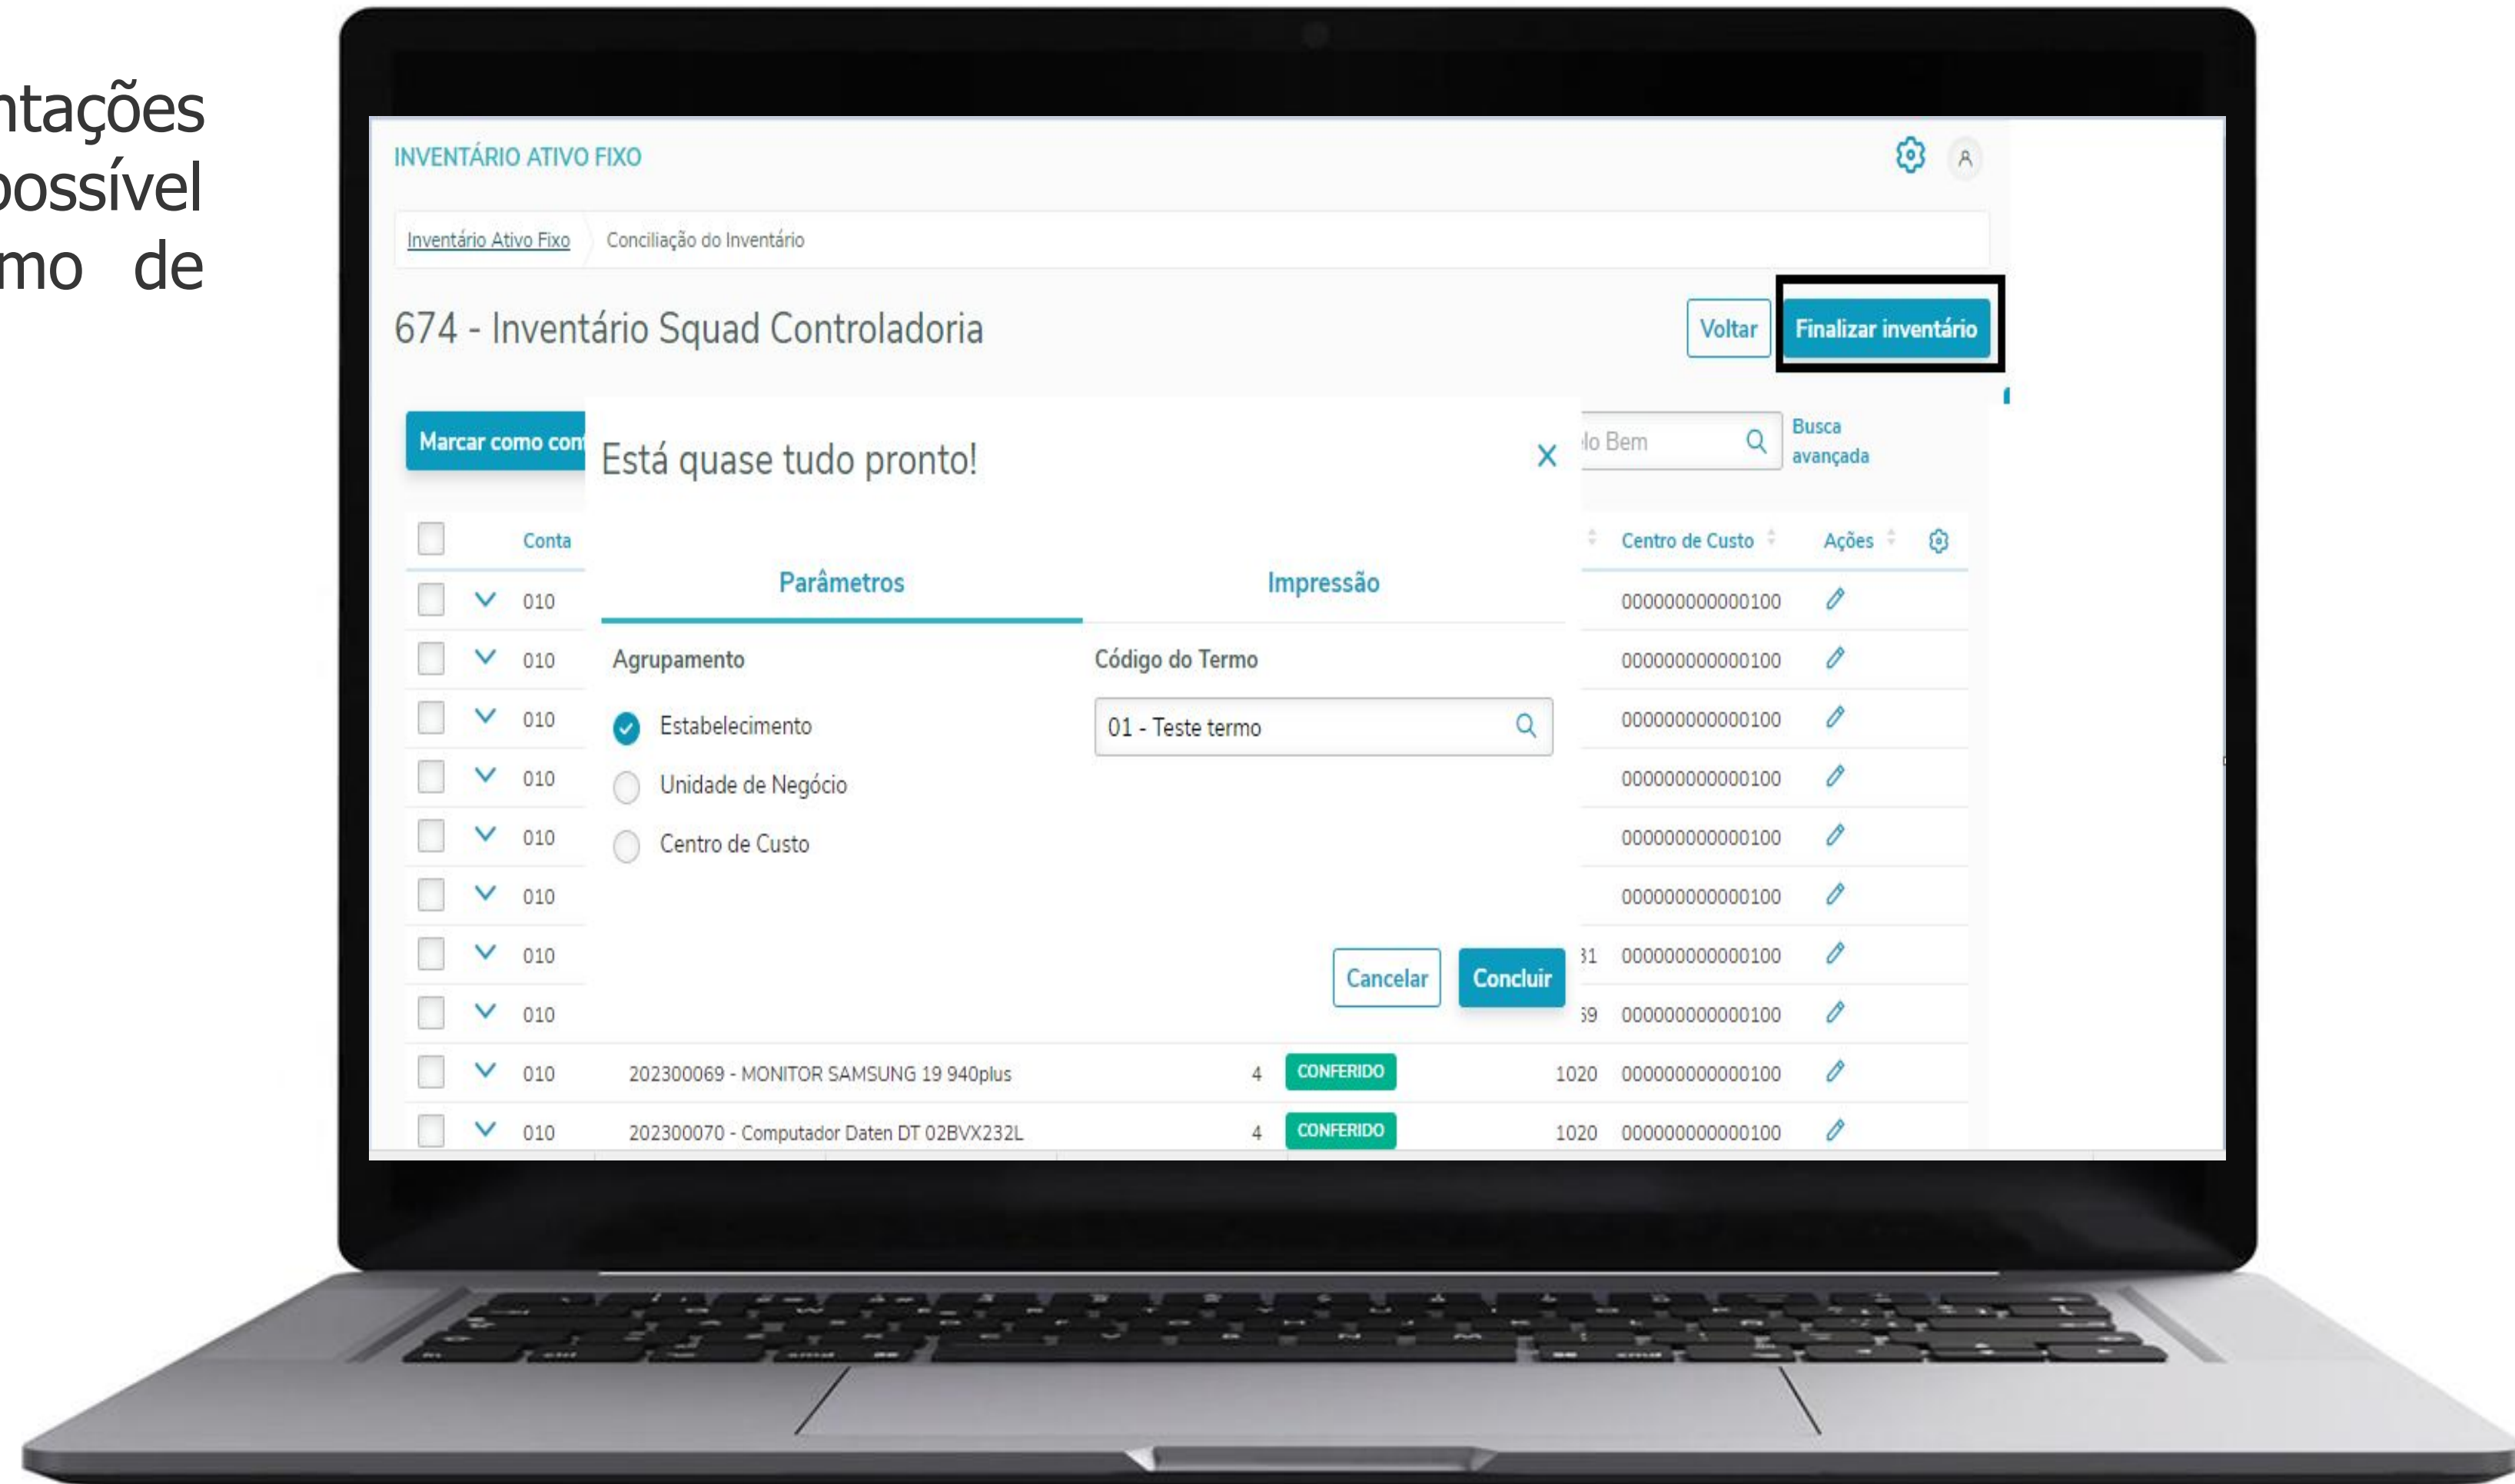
ntações
possível
mo de

INVENTÁRIO ATIVO FIXO

Inventário Ativo Fixo   Conciliação do Inventário

674 - Inventário Squad Controladoria

Voltar   Finalizar inventário

Marcar como con

lo Bem   Busca avançada

Conta

Centro de Custo   Ações

Está quase tudo pronto!

Parâmetros   Impressão

Agrupamento

Estabelecimento
Unidade de Negócio
Centro de Custo

Código do Termo

01 - Teste termo

Cancelar   Concluir

| | Conta | | | | | Centro de Custo |
|---|---|---|---|---|---|---|
| | 010 | | | | | 000000000000100 |
| | 010 | | | | | 000000000000100 |
| | 010 | | | | | 000000000000100 |
| | 010 | | | | | 000000000000100 |
| | 010 | | | | | 000000000000100 |
| | 010 | | | | | 000000000000100 |
| | 010 | | | | 31 | 000000000000100 |
| | 010 | | | | 59 | 000000000000100 |
| | 010 | 202300069 - MONITOR SAMSUNG 19 940plus | 4 | CONFERIDO | 1020 | 000000000000100 |
| | 010 | 202300070 - Computador Daten DT 02BVX232L | 4 | CONFERIDO | 1020 | 000000000000100 |